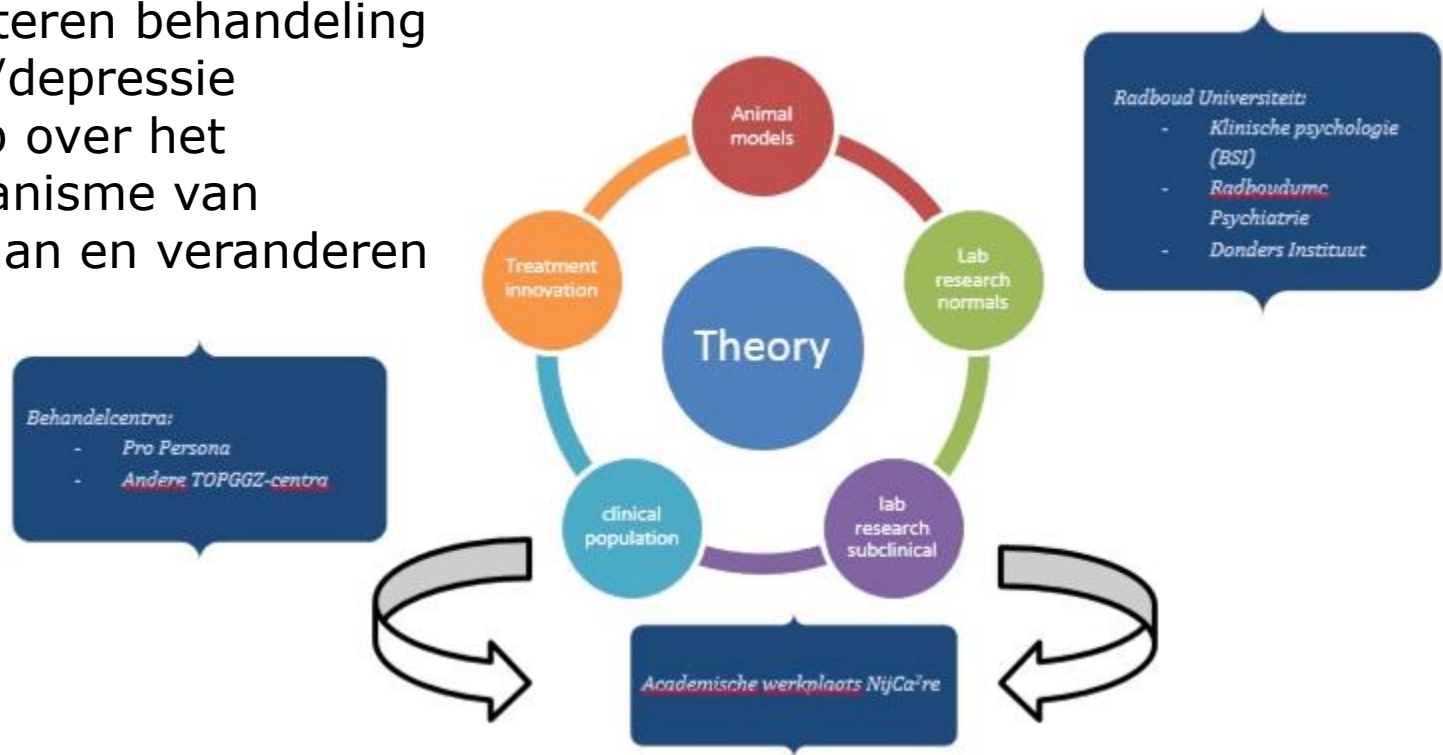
teren behandeling
/depressie
o over het
anisme van
an en veranderen

Animal models

Lab research normals

lab research subclinical

clinical population

Treatment innovation

Theory

Radboud Universiteit:
- Klinische psychologie (BSI)
- Radboudumc Psychiatrie
- Donders Instituut

Behandelcentra:
- Pro Persona
- Andere TOPGGZ-centra

Academische werkplaats NijCa$^2$re